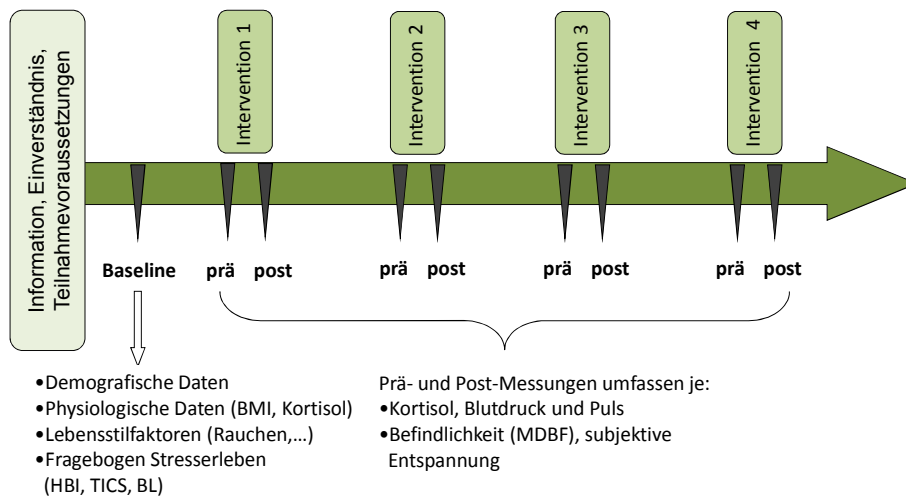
Information, Einverständnis, Teilnahmevoraussetzungen

Intervention 1

Intervention 2

Intervention 3

Intervention 4

Baseline prä post prä post prä post prä post

•Demografische Daten
•Physiologische Daten (BMI, Kortisol)
•Lebensstilfaktoren (Rauchen,…)
•Fragebogen Stresserleben (HBI, TICS, BL)

Prä- und Post-Messungen umfassen je:
•Kortisol, Blutdruck und Puls
•Befindlichkeit (MDBF), subjektive Entspannung